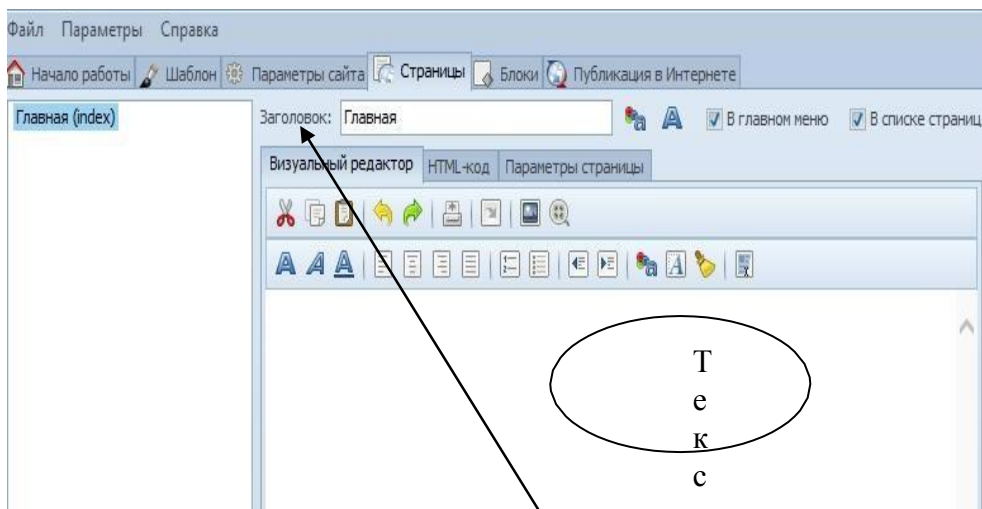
Файл Параметры Справка

Начало работы Шаблон Параметры сайта Страницы Блоки Публикация в Интернете

Главная (index)

Заголовок: Главная

В главном меню В списке страниц

Визуальный редактор HTML-код Параметры страницы

Т
е
к
с